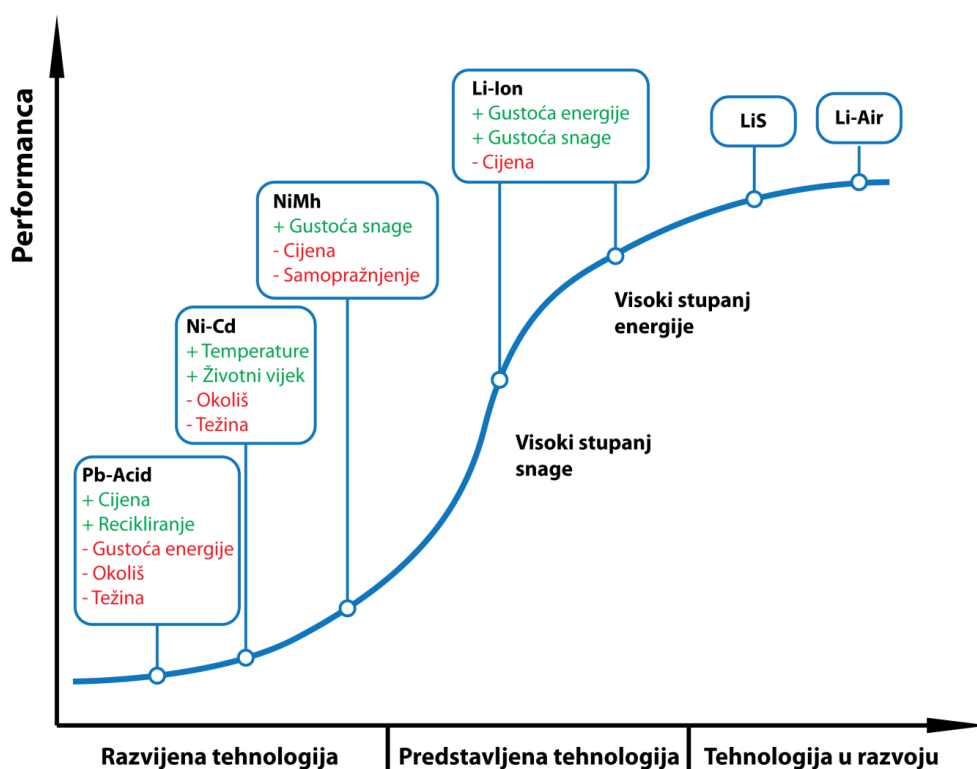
Performanca

Li-Ion
+ Gustoća energije
+ Gustoća snage
- Cijena

LiS

Li-Air

NiMh
+ Gustoća snage
- Cijena
- Samopražnjenje

Ni-Cd
+ Temperature
+ Životni vijek
- Okoliš
- Težina

Pb-Acid
+ Cijena
+ Recikliranje
- Gustoća energije
- Okoliš
- Težina

Visoki stupanj energije

Visoki stupanj snage

Razvijena tehnologija | Predstavljena tehnologija | Tehnologija u razvoju